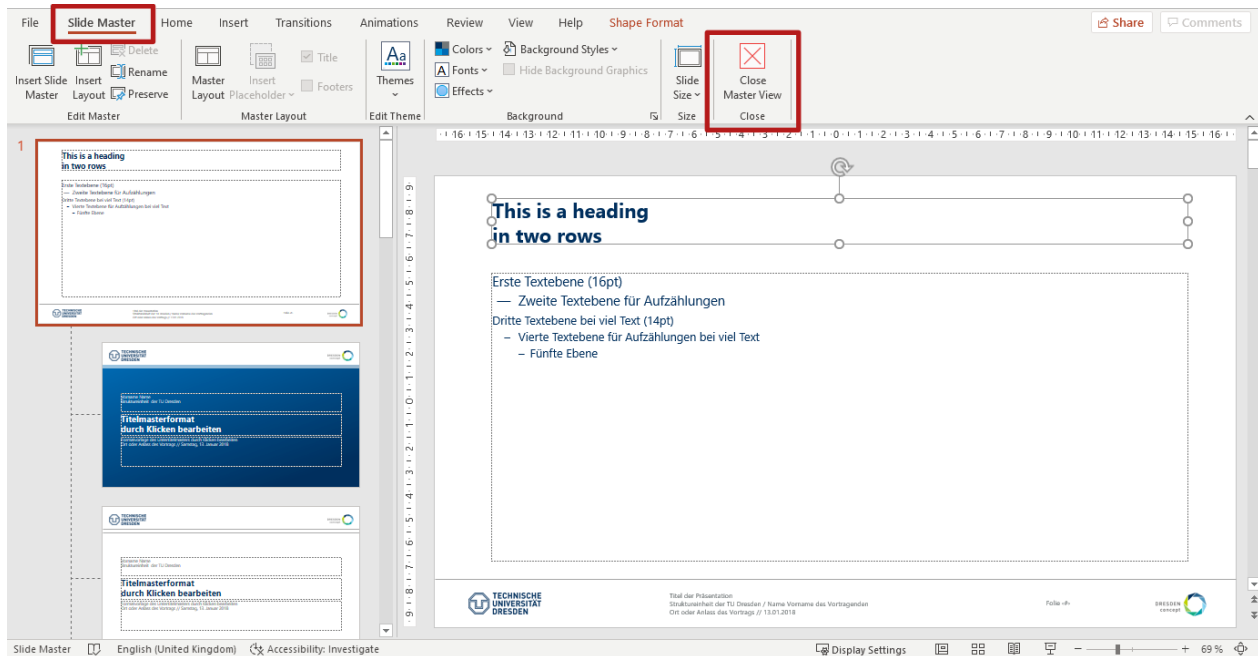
File Slide Master Home Insert Transitions Animations Review View Help Shape Format Share Comments

Insert Slide Master
Insert Layout
Delete
Rename
Preserve
Edit Master

Master Layout
Insert Placeholder
Title
Footers
Master Layout

Themes
Edit Theme

Colors
Fonts
Effects
Background Styles
Hide Background Graphics
Background

Slide Size
Size

Close Master View
Close

1
This is a heading
in two rows
Erste Textebene (16pt)
— Zweite Textebene für Aufzählungen
Dritte Textebene bei viel Text (14pt)
– Vierte Textebene für Aufzählungen bei viel Text
– Fünfte Ebene

TECHNISCHE UNIVERSITÄT DRESDEN

Titelmasterformat
durch Klicken bearbeiten

Titelmasterformat
durch Klicken bearbeiten

This is a heading
in two rows

Erste Textebene (16pt)
— Zweite Textebene für Aufzählungen
Dritte Textebene bei viel Text (14pt)
– Vierte Textebene für Aufzählungen bei viel Text
– Fünfte Ebene

TECHNISCHE UNIVERSITÄT DRESDEN
Titel der Präsentation
Struktureinheit der TU Dresden / Name Vorname des Vortragenden
Ort oder Anlass des Vortrags // 13.01.2018
Folie ‹#›
DRESDEN concept

Slide Master English (United Kingdom) Accessibility: Investigate Display Settings 69 %